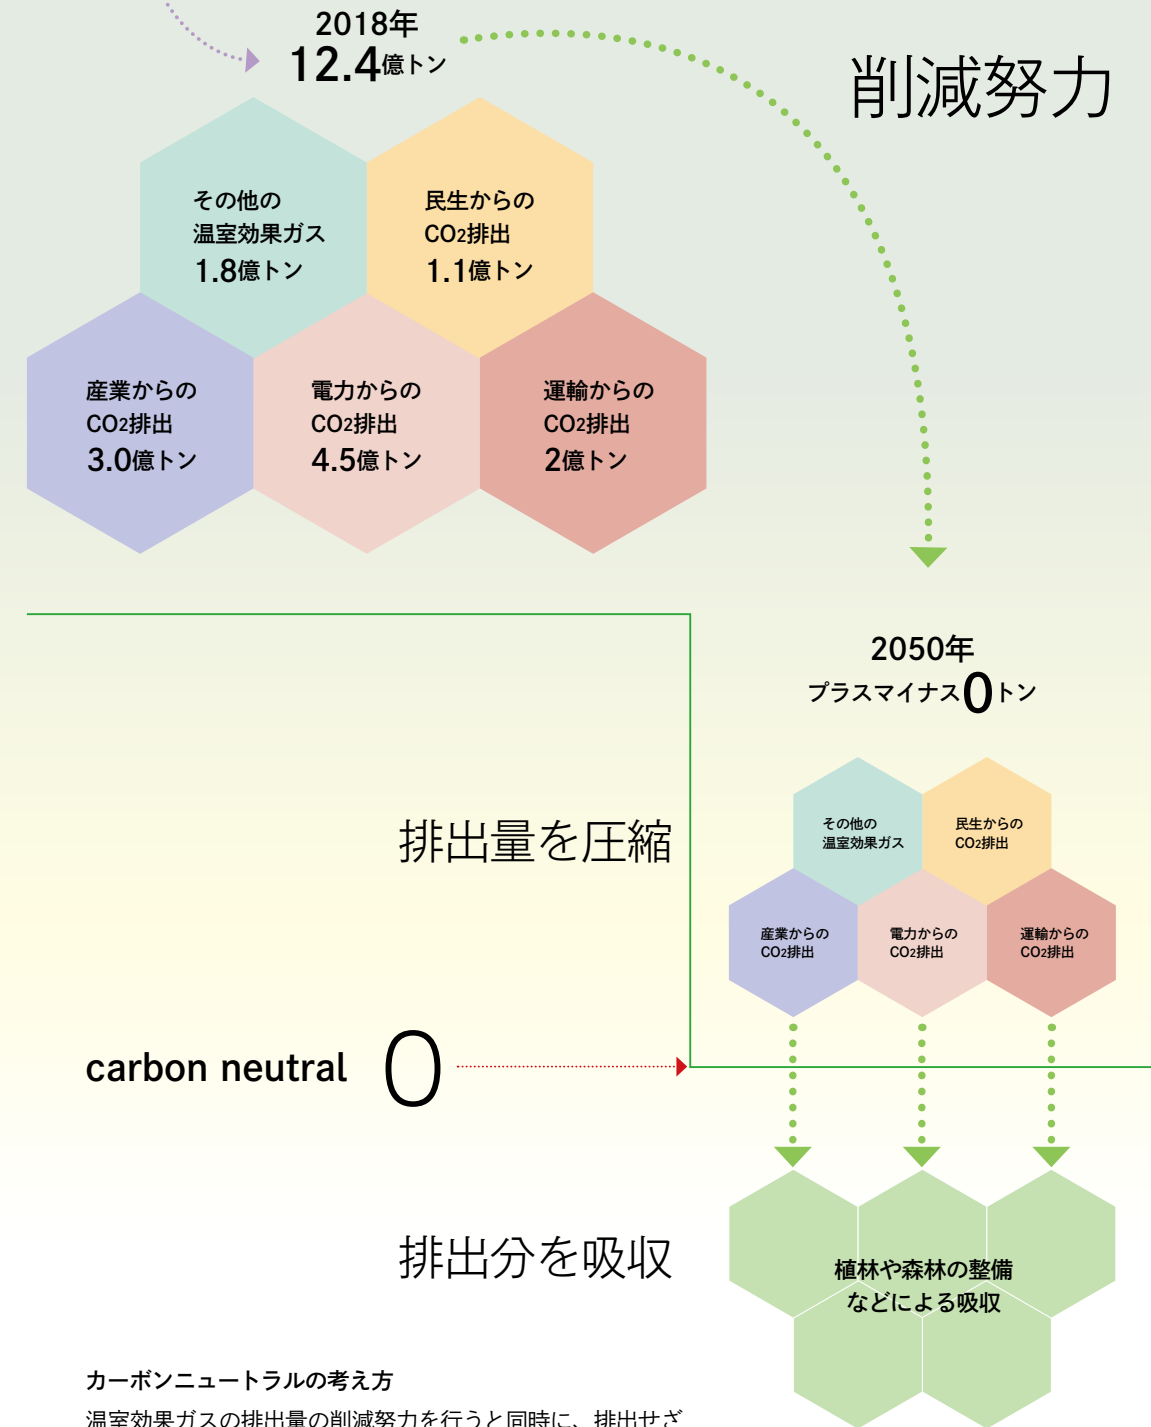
2018年
12.4億トン

削減努力

その他の温室効果ガス 1.8億トン

民生からの$CO_2$排出 1.1億トン

産業からの$CO_2$排出 3.0億トン

電力からの$CO_2$排出 4.5億トン

運輸からの$CO_2$排出 2億トン

2050年
プラスマイナス0トン

排出量を圧縮

その他の温室効果ガス

民生からの$CO_2$排出

産業からの$CO_2$排出

電力からの$CO_2$排出

運輸からの$CO_2$排出

carbon neutral 0

排出分を吸収

植林や森林の整備などによる吸収

カーボンニュートラルの考え方

温室効果ガスの排出量の削減努力を行うと同時に、排出せざ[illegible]